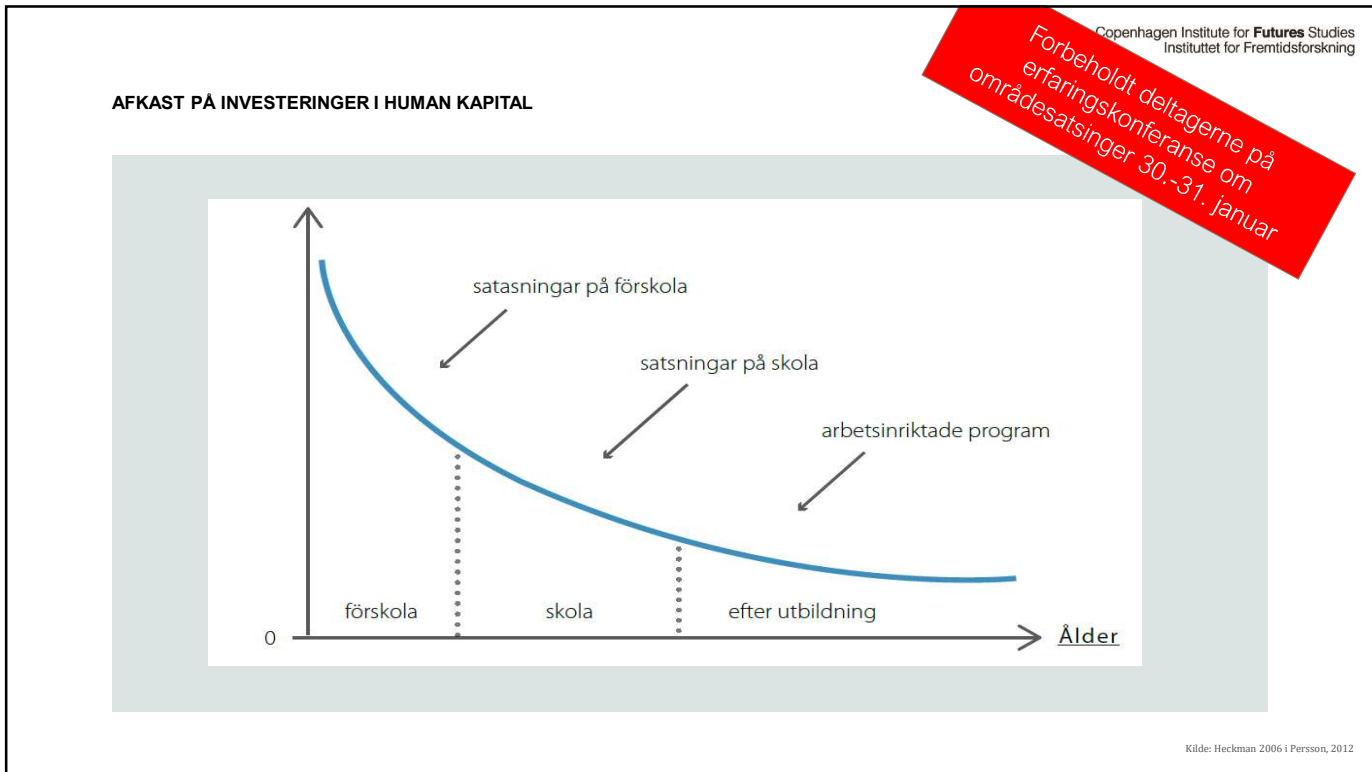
Copenhagen Institute for **Futures** Studies
Instituttet for Fremtidsforskning

Forbeholdt deltagerne på erfaringskonferanse om områdesatsinger 30.-31. januar

AFKAST PÅ INVESTERINGER I HUMAN KAPITAL

satasningar på förskola

satsningar på skola

arbetsinriktade program

förskola

skola

efter utbildning

0

Ålder

Kilde: Heckman 2006 i Persson, 2012